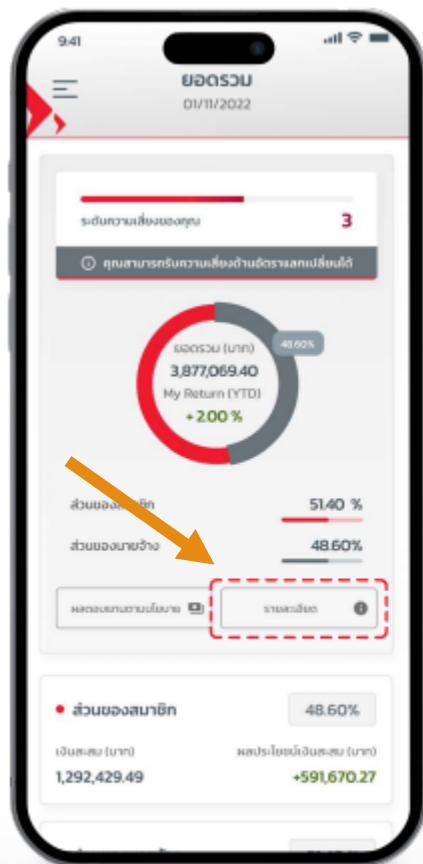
9:41

ยอดรวม
01/11/2022

ระดับความเสี่ยงของคุณ 3

คุณสามารถรับความเสี่ยงด้านอัตราแลกเปลี่ยนได้

ยอดรวม (บาท)
3,877,069.40
My Return (YTD)
+ 2.00 %

48.60%

ส่วนของสมาชิก 51.40 %

ส่วนของนายจ้าง 48.60%

ผลตอบแทนตามนโยบาย

รายละเอียด

ส่วนของสมาชิก 48.60%

เงินสะสม (บาท)
1,292,429.49

ผลประโยชน์เงินสะสม (บาท)
+591,670.27